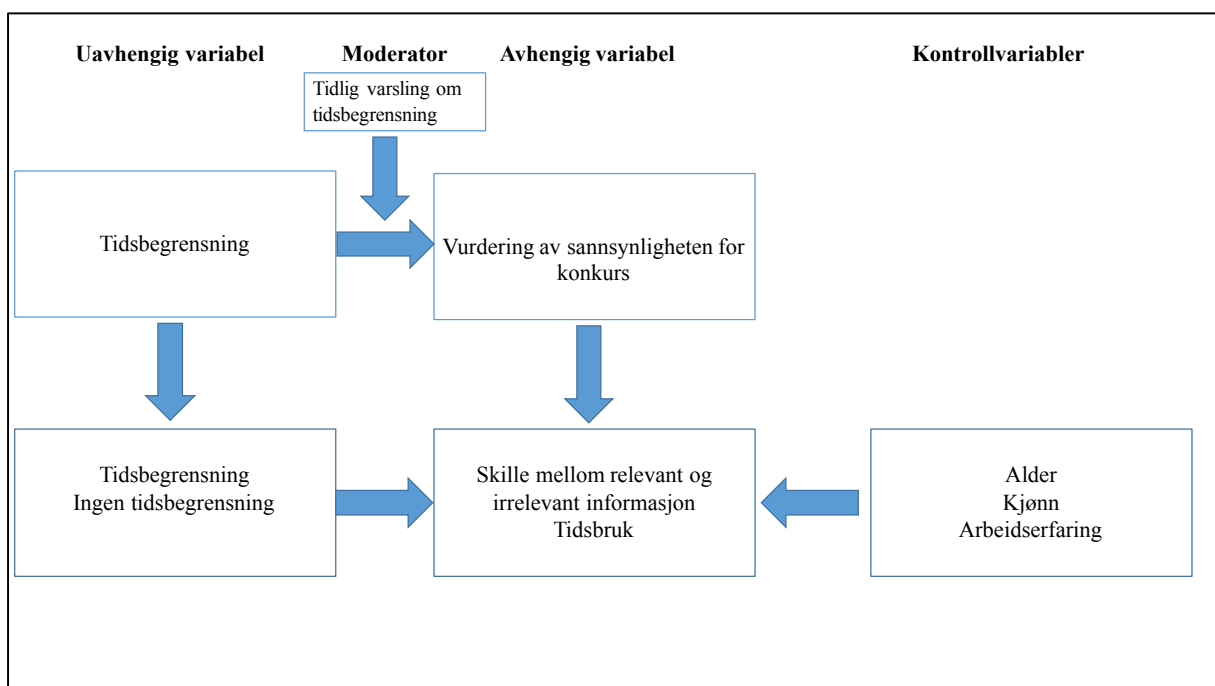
Uavhengig variabel

Moderator

Avhengig variabel

Kontrollvariabler

Tidlig varsling om tidsbegrensning

Tidsbegrensning

Vurdering av sannsynligheten for konkurs

Tidsbegrensning
Ingen tidsbegrensning

Skille mellom relevant og irrelevant informasjon
Tidsbruk

Alder
Kjønn
Arbeidserfaring